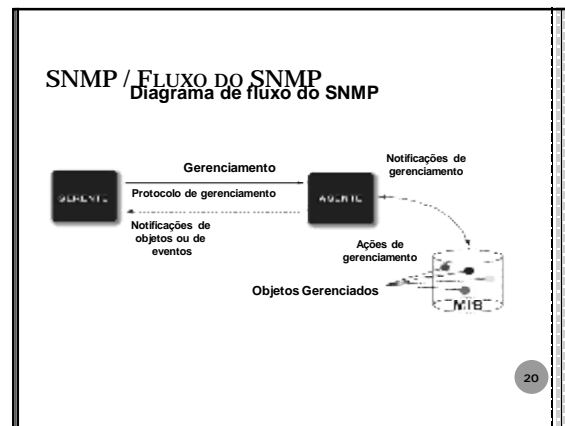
SNMP / FLUXO DO SNMP
Diagrama de fluxo do SNMP

Gerenciamento

Protocolo de gerenciamento

GERENTE

AGENTE

Notificações de gerenciamento

Notificações de objetos ou de eventos

Ações de gerenciamento

Objetos Gerenciados

MIB

20